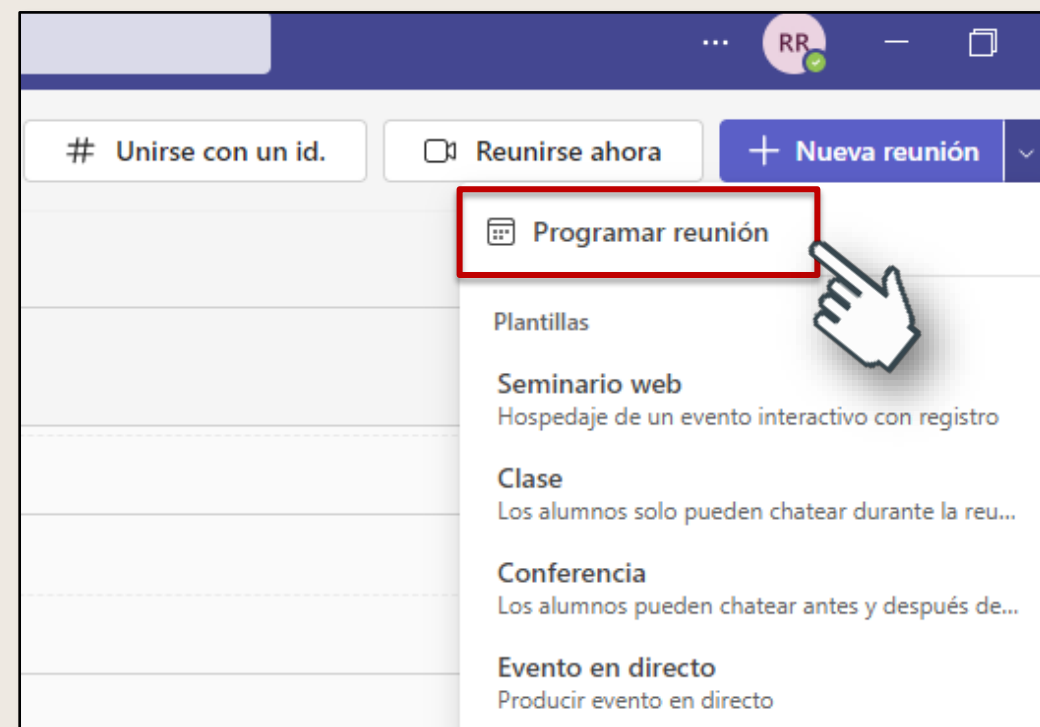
...
RR

# Unirse con un id.
Reunirse ahora
+ Nueva reunión

Programar reunión

Plantillas

Seminario web
Hospedaje de un evento interactivo con registro

Clase
Los alumnos solo pueden chatear durante la reu...

Conferencia
Los alumnos pueden chatear antes y después de...

Evento en directo
Producir evento en directo